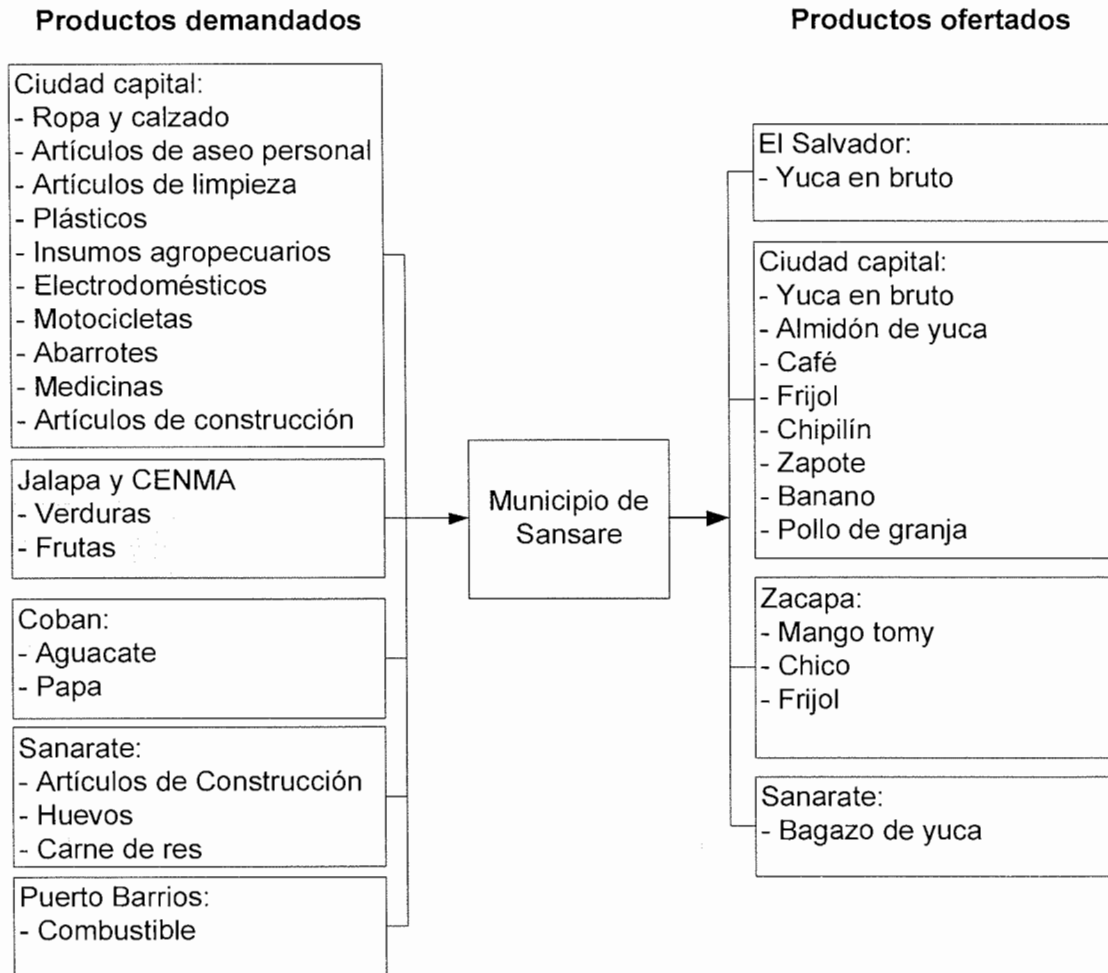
Productos demandados

Productos ofertados

Ciudad capital:
- Ropa y calzado
- Artículos de aseo personal
- Artículos de limpieza
- Plásticos
- Insumos agropecuarios
- Electrodomésticos
- Motocicletas
- Abarrotes
- Medicinas
- Artículos de construcción

Jalapa y CENMA
- Verduras
- Frutas

Coban:
- Aguacate
- Papa

Sanarate:
- Artículos de Construcción
- Huevos
- Carne de res

Puerto Barrios:
- Combustible

Municipio de Sansare

El Salvador:
- Yuca en bruto

Ciudad capital:
- Yuca en bruto
- Almidón de yuca
- Café
- Frijol
- Chipilín
- Zapote
- Banano
- Pollo de granja

Zacapa:
- Mango tomy
- Chico
- Frijol

Sanarate:
- Bagazo de yuca